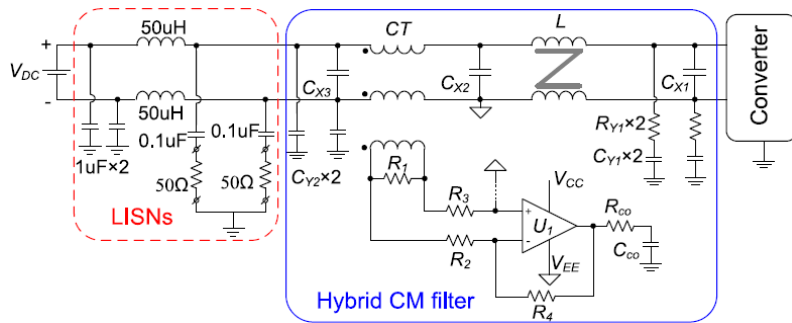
+
$V_{DC}$
-
50uH
50uH
0.1uF
0.1uF
1uF×2
50Ω
50Ω
LISNs
CT
L
$C_{X3}$
$C_{X2}$
$C_{X1}$
$C_{Y2}$×2
$R_{Y1}$×2
$C_{Y1}$×2
$R_1$
$R_3$
$R_2$
$V_{CC}$
+
-
$U_1$
$V_{EE}$
$R_{co}$
$C_{co}$
$R_4$
Hybrid CM filter
Converter